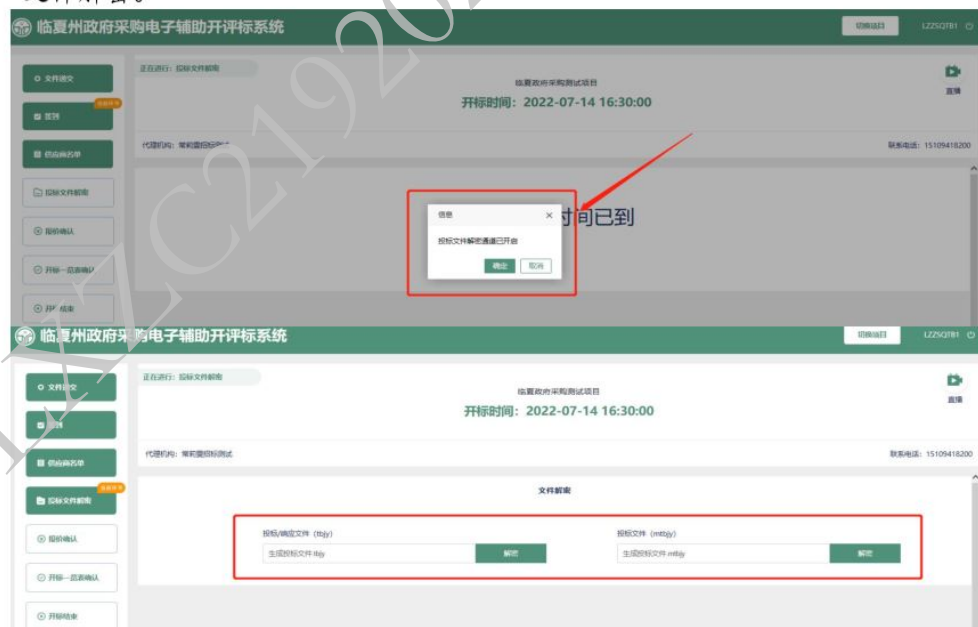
临夏州政府采购电子辅助开评标系统

切换项目 LZZSQTB1

文件递交

签到

供应商名单

投标文件解密

报价确认

开标一览表确认

开标结束

正在进行：投标文件解密

临夏政府采购测试项目

开标时间：2022-07-14 16:30:00

直播

代理机构：常莉莹招标测试

联系电话：15109418200

时间已到

信息

投标文件解密通道已开启

确定 取消

临夏州政府采购电子辅助开评标系统

切换项目 LZZSQTB1

文件递交

签到

供应商名单

投标文件解密

报价确认

开标一览表确认

开标结束

正在进行：投标文件解密

临夏政府采购测试项目

开标时间：2022-07-14 16:30:00

直播

代理机构：常莉莹招标测试

联系电话：15109418200

文件解密

投标/响应文件（ttbjy）

生成投标文件 ttbjy

解密

投标文件（mtbjy）

生成投标文件 mtbjy

解密

LZC2192022